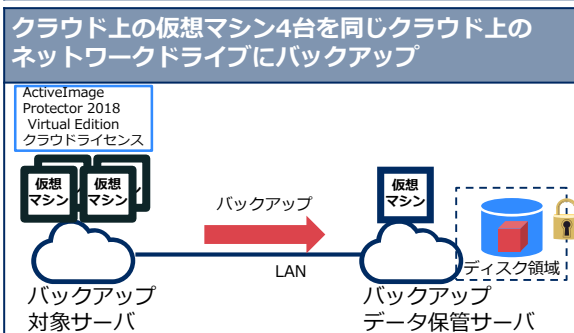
クラウド上の仮想マシン4台を同じクラウド上のネットワークドライブにバックアップ

ActiveImage Protector 2018 Virtual Edition クラウドライセンス

仮想マシン

仮想マシン

バックアップ

LAN

仮想マシン

ディスク領域

バックアップ対象サーバ

バックアップデータ保管サーバ